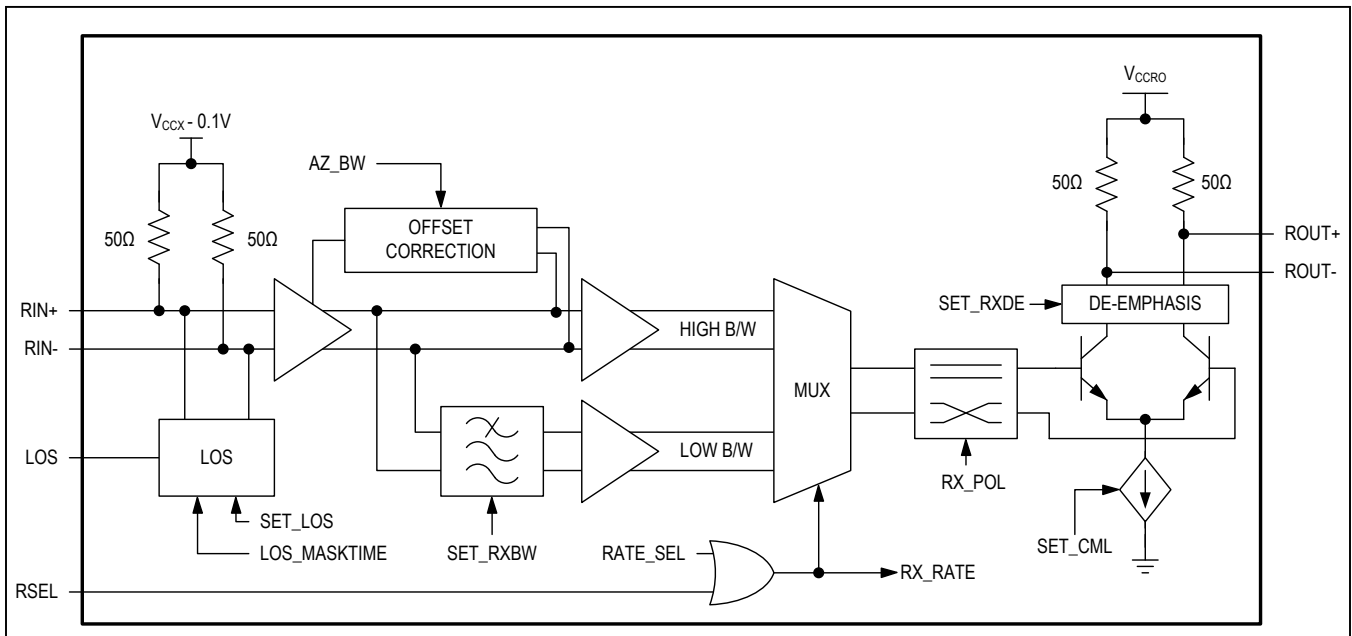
$V_{CCX}$ - 0.1V

AZ_BW

OFFSET CORRECTION

50Ω

50Ω

RIN+

RIN-

HIGH B/W

LOW B/W

MUX

LOS

LOS

SET_LOS

LOS_MASKTIME

SET_RXBW

RATE_SEL

RX_RATE

RSEL

$V_{CCRO}$

50Ω

50Ω

ROUT+

ROUT-

SET_RXDE

DE-EMPHASIS

RX_POL

SET_CML